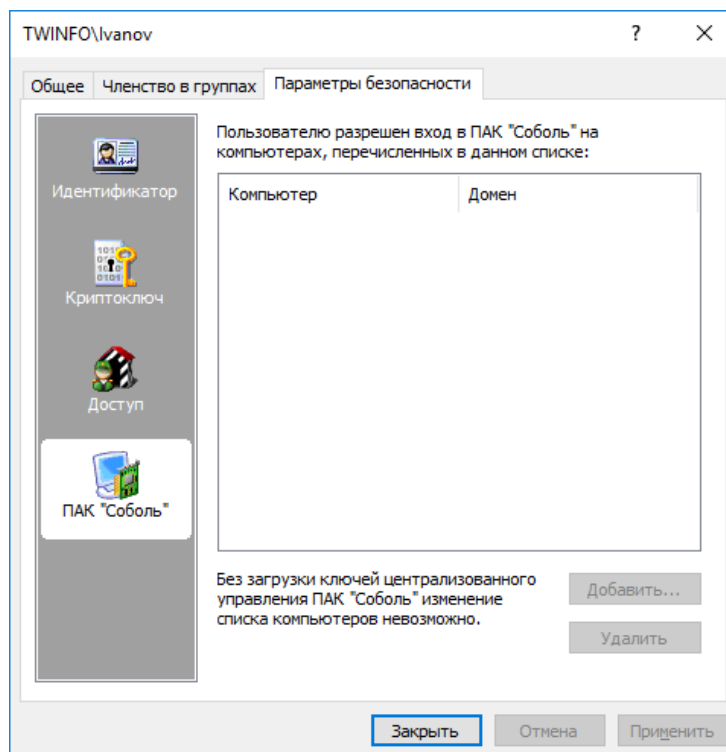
TWINFO\Ivanov

?

×

Общее

Членство в группах

Параметры безопасности

Идентификатор

Криптоключ

Доступ

ПАК "Соболь"

Пользователю разрешен вход в ПАК "Соболь" на компьютерах, перечисленных в данном списке:

| Компьютер | Домен |
|---|---|

Без загрузки ключей централизованного управления ПАК "Соболь" изменение списка компьютеров невозможно.

Добавить...

Удалить

Закрыть

Отмена

Применить